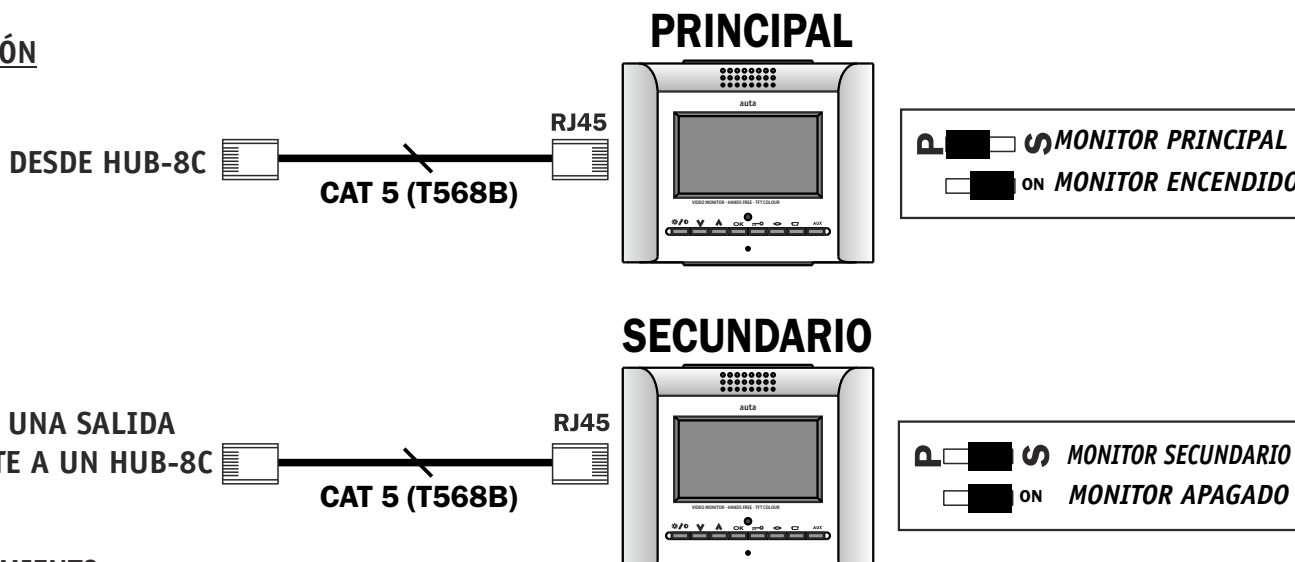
ÓN

PRINCIPAL

DESDE HUB-8C

RJ45

CAT 5 (T568B)

auta

VIDEO MONITOR - HANDS FREE - TFT COLOUR

OK AUX

P S MONITOR PRINCIPAL

ON MONITOR ENCENDIDO

SECUNDARIO

UNA SALIDA
TE A UN HUB-8C

RJ45

CAT 5 (T568B)

auta

VIDEO MONITOR - HANDS FREE - TFT COLOUR

OK AUX

P S MONITOR SECUNDARIO

ON MONITOR APAGADO